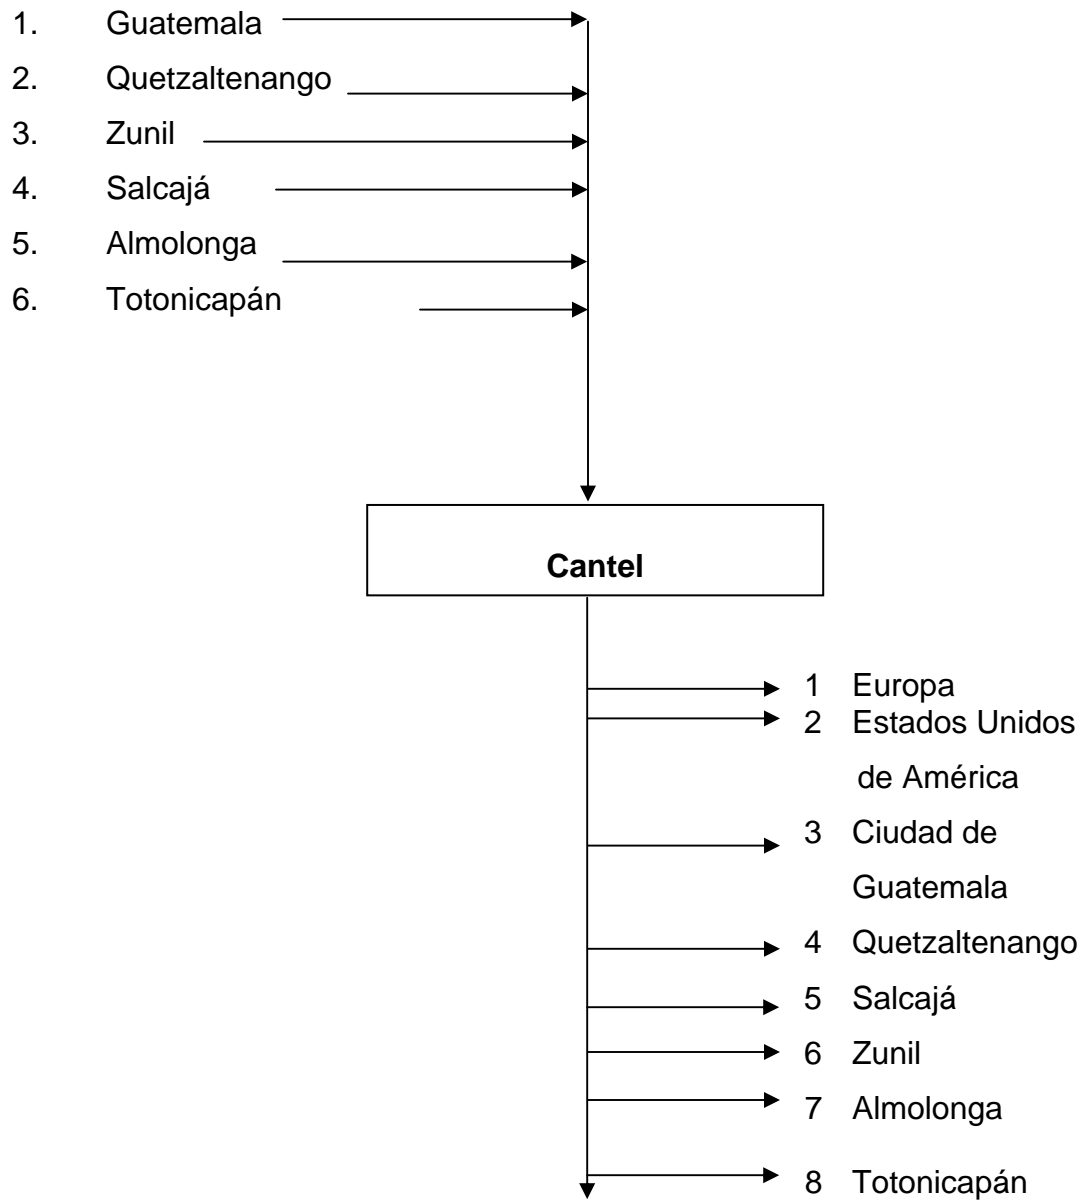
1. Guatemala
2. Quetzaltenango
3. Zunil
4. Salcajá
5. Almolonga
6. Totonicapán

Cantel

1 Europa
2 Estados Unidos de América
3 Ciudad de Guatemala
4 Quetzaltenango
5 Salcajá
6 Zunil
7 Almolonga
8 Totonicapán